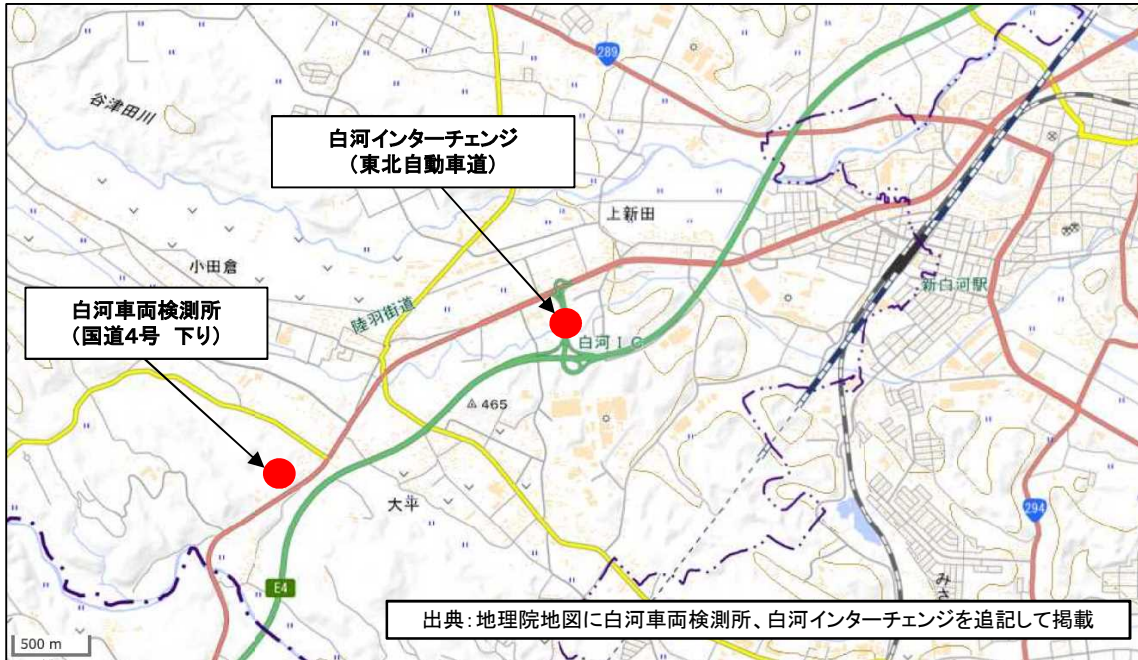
289

谷津田川

白河インターチェンジ
（東北自動車道）

上新田

小田倉

白河車両検測所
（国道4号　下り）

陸羽街道

白河ＩＣ

新白河駅

465

大平

294

E4

み

500 m

出典：地理院地図に白河車両検測所、白河インターチェンジを追記して掲載